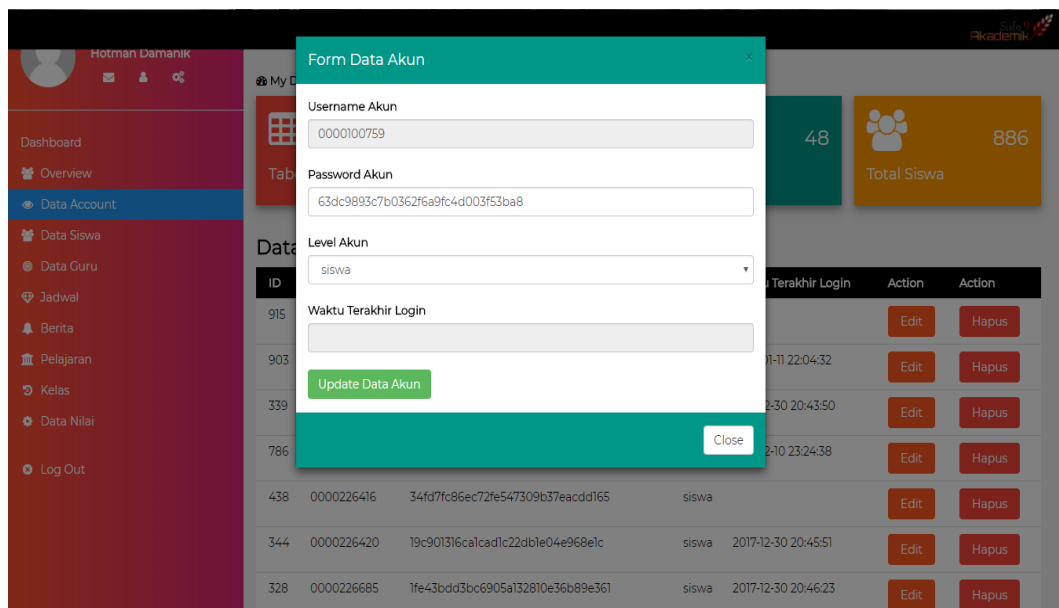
Safe Akademik

Hotman Damanik

Dashboard
Overview
Data Account
Data Siswa
Data Guru
Jadwal
Berita
Pelajaran
Kelas
Data Nilai
Log Out

My D

Tab

48

886
Total Siswa

Data

| ID | | | | u Terakhir Login | Action | Action |
|---|---|---|---|---|---|---|
| 915 | | | | | Edit | Hapus |
| 903 | | | | 1-11 22:04:32 | Edit | Hapus |
| 339 | | | | 2-30 20:43:50 | Edit | Hapus |
| 786 | | | | 2-10 23:24:38 | Edit | Hapus |
| 438 | 0000226416 | 34fd7fc86ec72fe547309b37eacdd165 | siswa | | Edit | Hapus |
| 344 | 0000226420 | 19c901316ca1cad1c22db1e04e968e1c | siswa | 2017-12-30 20:45:51 | Edit | Hapus |
| 328 | 0000226685 | 1fe43bdd3bc6905a132810e36b89e361 | siswa | 2017-12-30 20:46:23 | Edit | Hapus |

Form Data Akun
×

Username Akun
0000100759

Password Akun
63dc9893c7b0362f6a9fc4d003f53ba8

Level Akun
siswa

Waktu Terakhir Login

Update Data Akun

Close